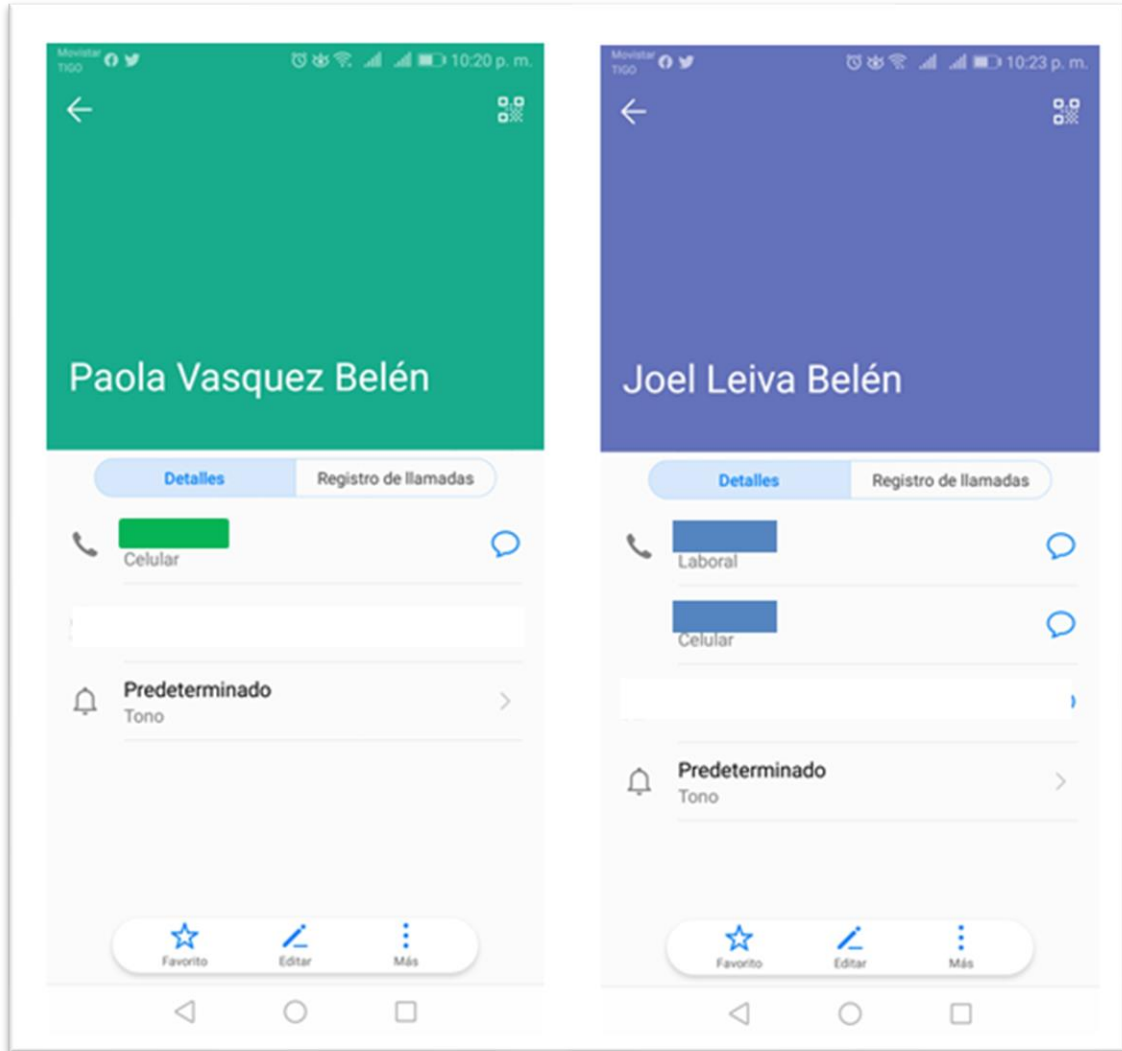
Movistar TIGO 10:20 p. m.

Paola Vasquez Belén

Detalles | Registro de llamadas

Celular

Predeterminado
Tono

Favorito | Editar | Más

Movistar TIGO 10:23 p. m.

Joel Leiva Belén

Detalles | Registro de llamadas

Laboral

Celular

Predeterminado
Tono

Favorito | Editar | Más